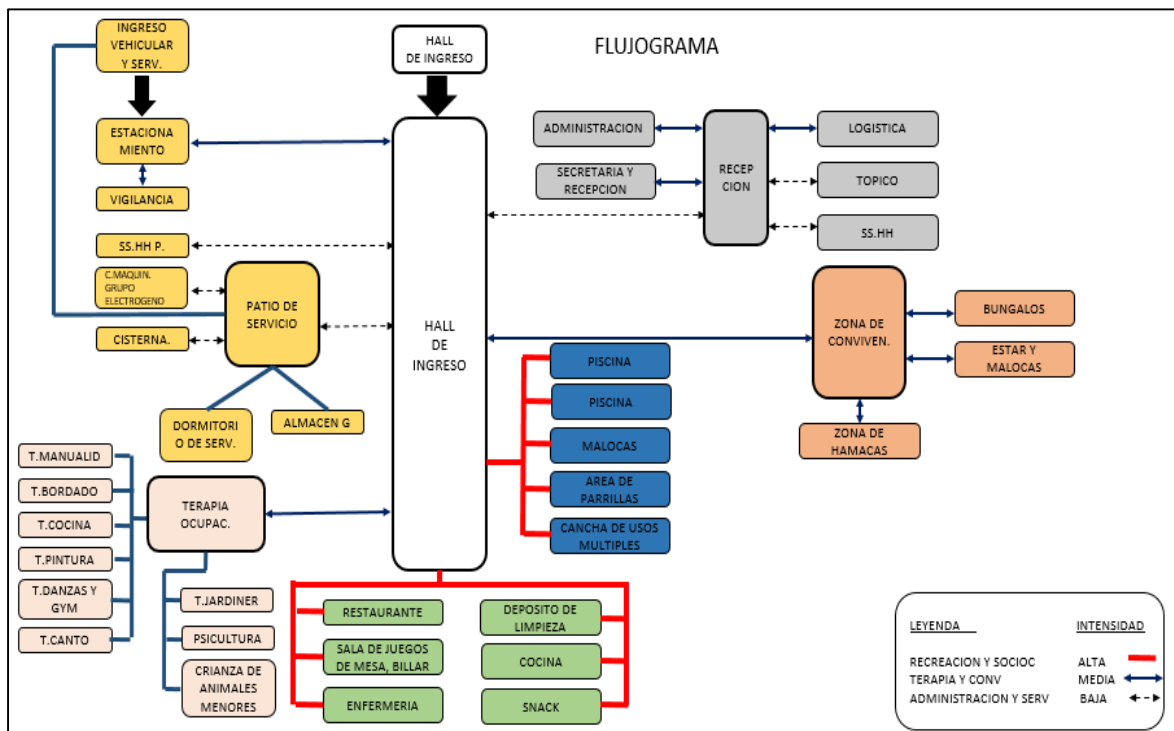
FLUJOGRAMA

INGRESO VEHICULAR Y SERV.

ESTACIONAMIENTO

VIGILANCIA

SS.HH P.

C.MAQUIN. GRUPO ELECTROGENO

PATIO DE SERVICIO

CISTERNA.

DORMITORIO DE SERV.

ALMACEN G

HALL DE INGRESO

HALL DE INGRESO

ADMINISTRACION

SECRETARIA Y RECEPCION

RECEPCION

LOGISTICA

TOPICO

SS.HH

ZONA DE CONVIVEN.

BUNGALOS

ESTAR Y MALOCAS

ZONA DE HAMACAS

PISCINA

PISCINA

MALOCAS

AREA DE PARRILLAS

CANCHA DE USOS MULTIPLES

T.MANUALID

T.BORDADO

T.COCINA

T.PINTURA

T.DANZAS Y GYM

T.CANTO

TERAPIA OCUPAC.

T.JARDINER

PSICULTURA

CRIANZA DE ANIMALES MENORES

RESTAURANTE

SALA DE JUEGOS DE MESA, BILLAR

ENFERMERIA

DEPOSITO DE LIMPIEZA

COCINA

SNACK

| LEYENDA | INTENSIDAD |
|---|---|
| RECREACION Y SOCIOC | ALTA |
| TERAPIA Y CONV | MEDIA |
| ADMINISTRACION Y SERV | BAJA |